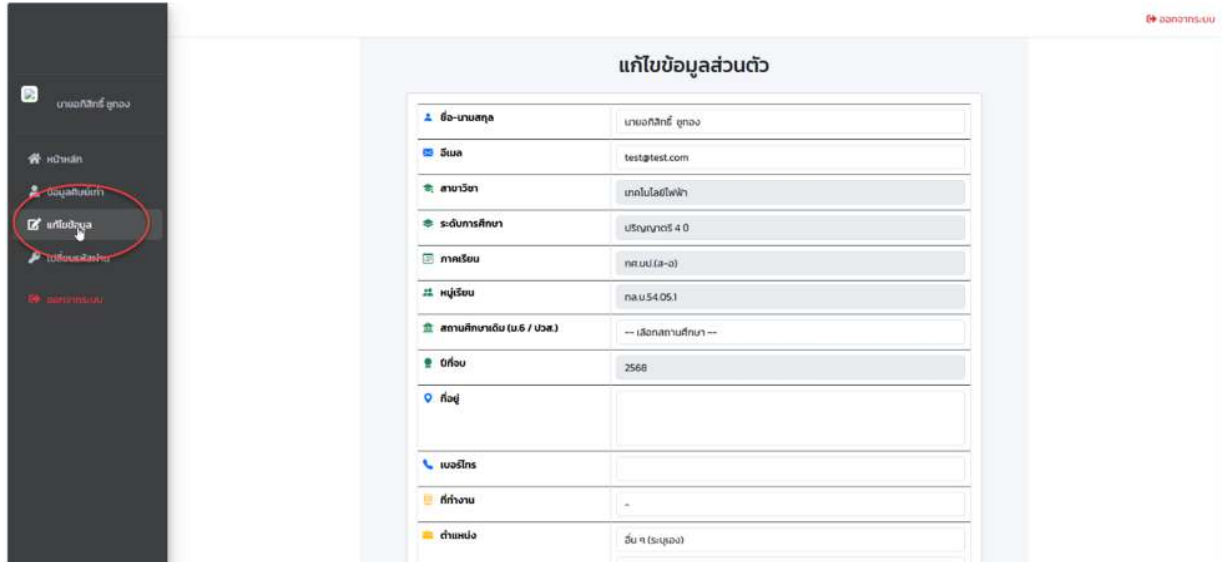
ออกจากระบบ

นายอภิสิทธิ์ ชูทอง

หน้าหลัก
ข้อมูลศิษย์เก่า
แก้ไขข้อมูล
เปลี่ยนรหัสผ่าน
ออกจากระบบ

แก้ไขข้อมูลส่วนตัว

| | |
|---|---|
| ชื่อ-นามสกุล | นายอภิสิทธิ์ ชูทอง |
| อีเมล | test@test.com |
| สาขาวิชา | เทคโนโลยีไฟฟ้า |
| ระดับการศึกษา | ปริญญาตรี 4 ปี |
| ภาคเรียน | กศ.บป.(ส-อ) |
| หมู่เรียน | ทล.บ.54.05.1 |
| สถานศึกษาเดิม (ม.6 / ปวส.) | -- เลือกสถานศึกษา -- |
| ปีที่จบ | 2568 |
| ที่อยู่ | |
| เบอร์โทร | |
| ที่ทำงาน | - |
| ตำแหน่ง | อื่น ๆ (ระบุเอง) |